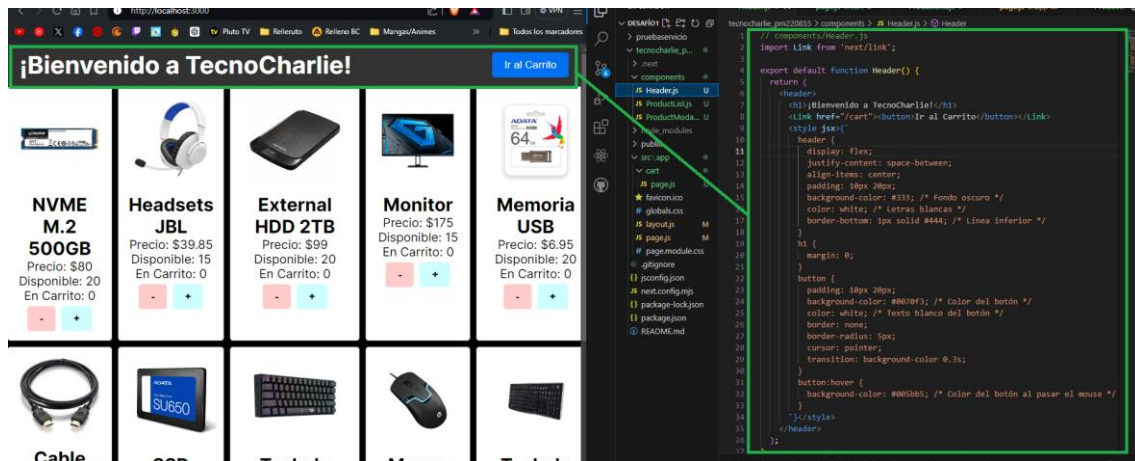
http://localhost:3000

Pluto TV Relleruto Relleno BC Mangas/Animes » Todos los marcadores

¡Bienvenido a TecnoCharlie!

Ir al Carrito

NVME M.2 500GB
Precio: $80
Disponible: 20
En Carrito: 0
- +

Headsets JBL
Precio: $39.85
Disponible: 15
En Carrito: 0
- +

External HDD 2TB
Precio: $99
Disponible: 20
En Carrito: 0
- +

Monitor
Precio: $175
Disponible: 15
En Carrito: 0
- +

Memoria USB
Precio: $6.95
Disponible: 20
En Carrito: 0
- +

Cable

SU650

DESAFÍO1
pruebaservicio
tecnocharlie_p...
.next
components
Header.js U
ProductList.js U
ProductModa... U
node_modules
public
src\app
cart
page.js U
favicon.ico
globals.css
layout.js M
page.js M
page.module.css
.gitignore
jsconfig.json
next.config.mjs
package-lock.json
package.json
README.md

tecnocharlie_pm220855 > components > JS Header.js > Header

1 // components/Header.js
2 import Link from 'next/link';
3
4 export default function Header() {
5 return (
6 <header>
7 <h1>¡Bienvenido a TecnoCharlie!</h1>
8 <Link href="/cart"><button>Ir al Carrito</button></Link>
9 <style jsx>{`
10 header {
11 display: flex;
12 justify-content: space-between;
13 align-items: center;
14 padding: 10px 20px;
15 background-color: #333; /* Fondo oscuro */
16 color: white; /* Letras blancas */
17 border-bottom: 1px solid #444; /* Línea inferior */
18 }
19 h1 {
20 margin: 0;
21 }
22 button {
23 padding: 10px 20px;
24 background-color: #0070f3; /* Color del botón */
25 color: white; /* Texto blanco del botón */
26 border: none;
27 border-radius: 5px;
28 cursor: pointer;
29 transition: background-color 0.3s;
30 }
31 button:hover {
32 background-color: #005bb5; /* Color del botón al pasar el mouse */
33 }
34 `}</style>
35 </header>
36 );